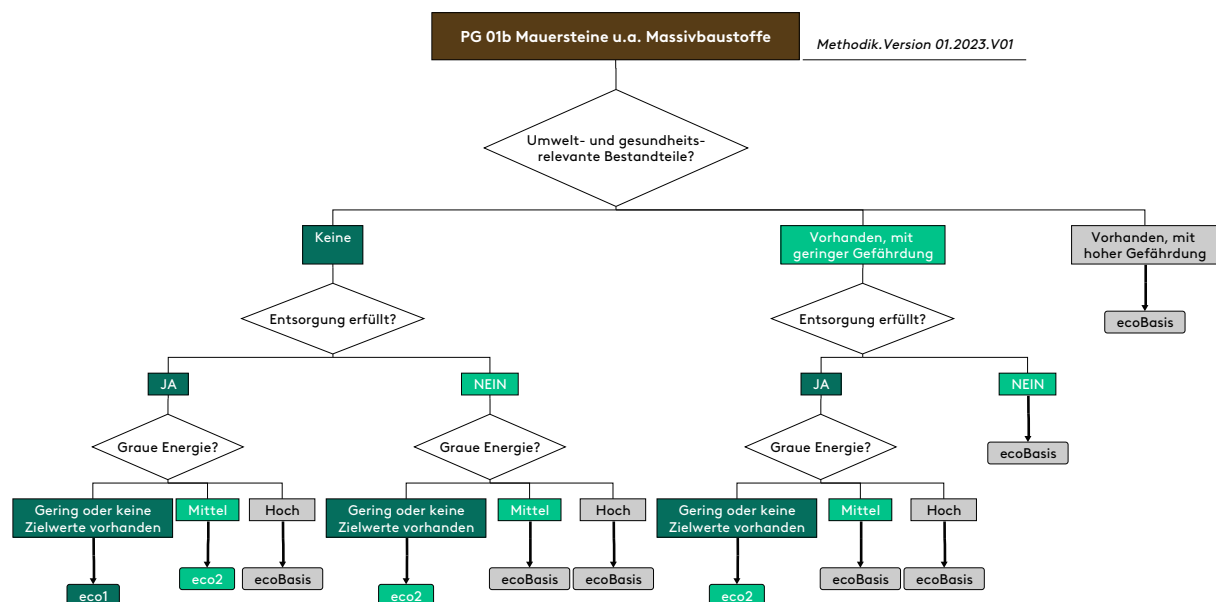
PG 01b Mauersteine u.a. Massivbaustoffe

Methodik.Version 01.2023.V01

Umwelt- und gesundheitsrelevante Bestandteile?

Keine

Vorhanden, mit geringer Gefährdung

Vorhanden, mit hoher Gefährdung

ecoBasis

Entsorgung erfüllt?

JA

NEIN

Graue Energie?

Gering oder keine Zielwerte vorhanden

Mittel

Hoch

eco1

eco2

ecoBasis

Graue Energie?

Gering oder keine Zielwerte vorhanden

Mittel

Hoch

eco2

ecoBasis

ecoBasis

Entsorgung erfüllt?

JA

NEIN

ecoBasis

Graue Energie?

Gering oder keine Zielwerte vorhanden

Mittel

Hoch

eco2

ecoBasis

ecoBasis